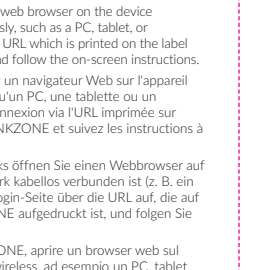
web browser on the device
sly, such as a PC, tablet, or
URL which is printed on the label
d follow the on-screen instructions.

un navigateur Web sur l'appareil
u'un PC, une tablette ou un
nnexion via l'URL imprimée sur
NKZONE et suivez les instructions à

ks öffnen Sie einen Webbrowser auf
rk kabellos verbunden ist (z. B. ein
gin-Seite über die URL auf, die auf
NE aufgedruckt ist, und folgen Sie

ONE, aprire un browser web sul
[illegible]